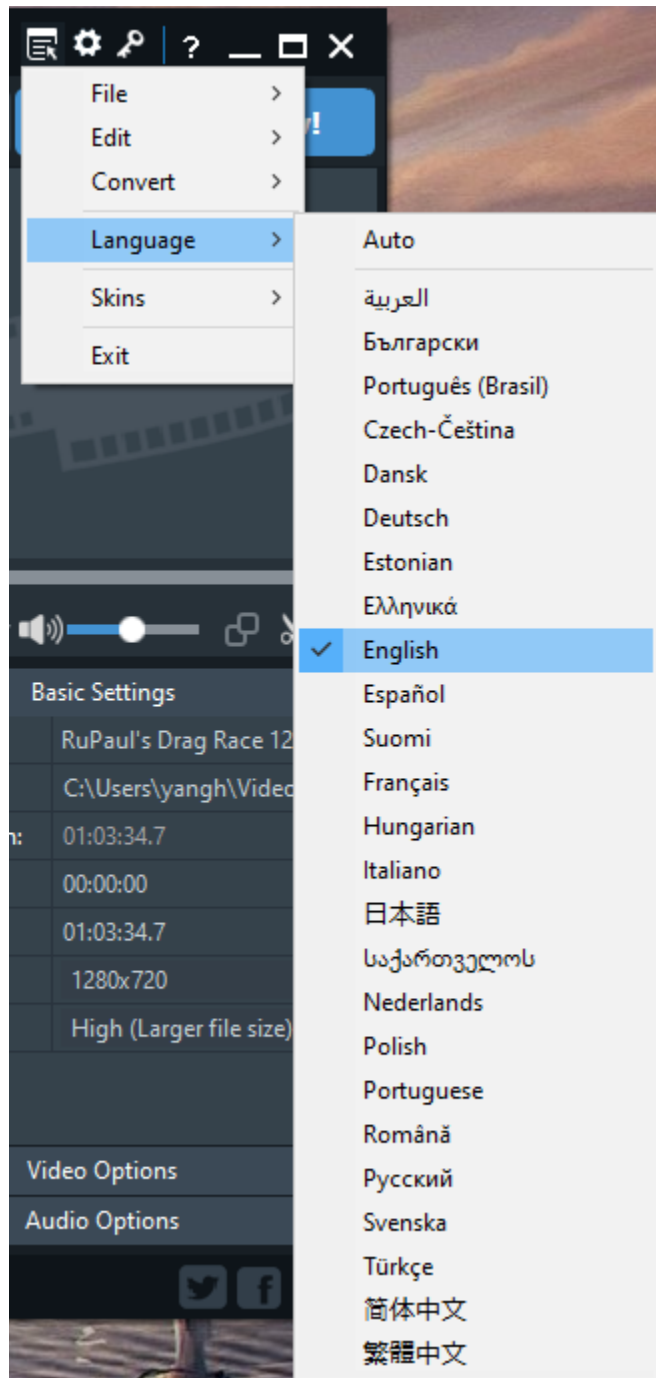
? _ □ ✕

File
Edit
Convert
Language
Skins
Exit

y!

Auto
العربية
Български
Português (Brasil)
Czech-Čeština
Dansk
Deutsch
Estonian
Ελληνικά
English
Español
Suomi
Français
Hungarian
Italiano
日本語
საქართველოს
Nederlands
Polish
Portuguese
Română
Русский
Svenska
Türkçe
简体中文
繁體中文

Basic Settings
RuPaul's Drag Race 12
C:\Users\yangh\Video
n: 01:03:34.7
00:00:00
01:03:34.7
1280x720
High (Larger file size)

Video Options
Audio Options